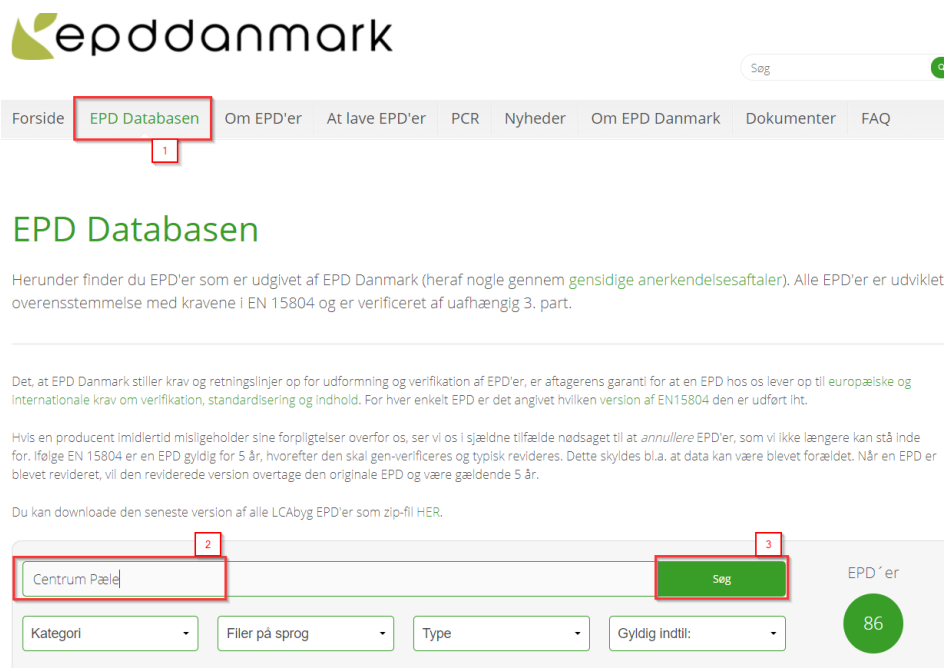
epddanmark

Søg

Forside | EPD Databasen | Om EPD'er | At lave EPD'er | PCR | Nyheder | Om EPD Danmark | Dokumenter | FAQ

1

EPD Databasen

Herunder finder du EPD'er som er udgivet af EPD Danmark (heraf nogle gennem gensidige anerkendelsesaftaler). Alle EPD'er er udviklet overensstemmelse med kravene i EN 15804 og er verificeret af uafhængig 3. part.

Det, at EPD Danmark stiller krav og retningslinjer op for udformning og verifikation af EPD'er, er aftagerens garanti for at en EPD hos os lever op til europæiske og internationale krav om verifikation, standardisering og indhold. For hver enkelt EPD er det angivet hvilken version af EN15804 den er udført iht.

Hvis en producent imidlertid misligeholder sine forpligtelser overfor os, ser vi os i sjældne tilfælde nødsaget til at annullere EPD'er, som vi ikke længere kan stå inde for. Ifølge EN 15804 er en EPD gyldig for 5 år, hvorefter den skal gen-verificeres og typisk revideres. Dette skyldes bl.a. at data kan være blevet forældet. Når en EPD er blevet revideret, vil den reviderede version overtage den originale EPD og være gældende 5 år.

Du kan downloade den seneste version af alle LCAbyg EPD'er som zip-fil HER.

2

3

Centrum Pæle

Søg

EPD´er

86

Kategori

Filer på sprog

Type

Gyldig indtil: